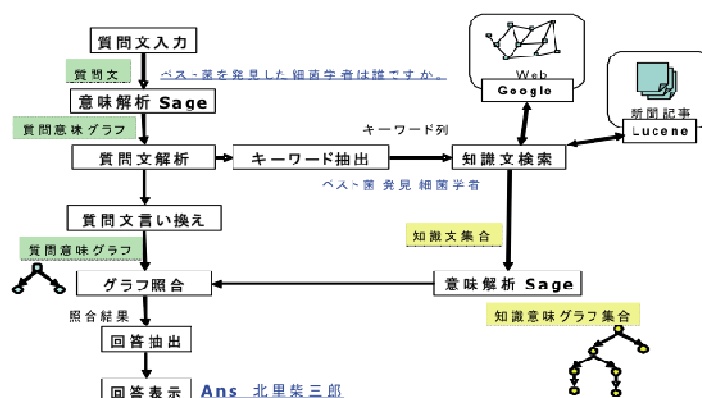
質問文入力

質問文

ペスト菌を発見した細菌学者は誰ですか。

意味解析 Sage

質問意味グラフ

質問文解析

キーワード抽出

キーワード列

ペスト菌 発見 細菌学者

知識文検索

Web

Google

新聞記事

Lucene

質問文言い換え

質問意味グラフ

知識文集合

グラフ照合

意味解析 Sage

照合結果

知識意味グラフ集合

回答抽出

回答表示 Ans 北里柴三郎